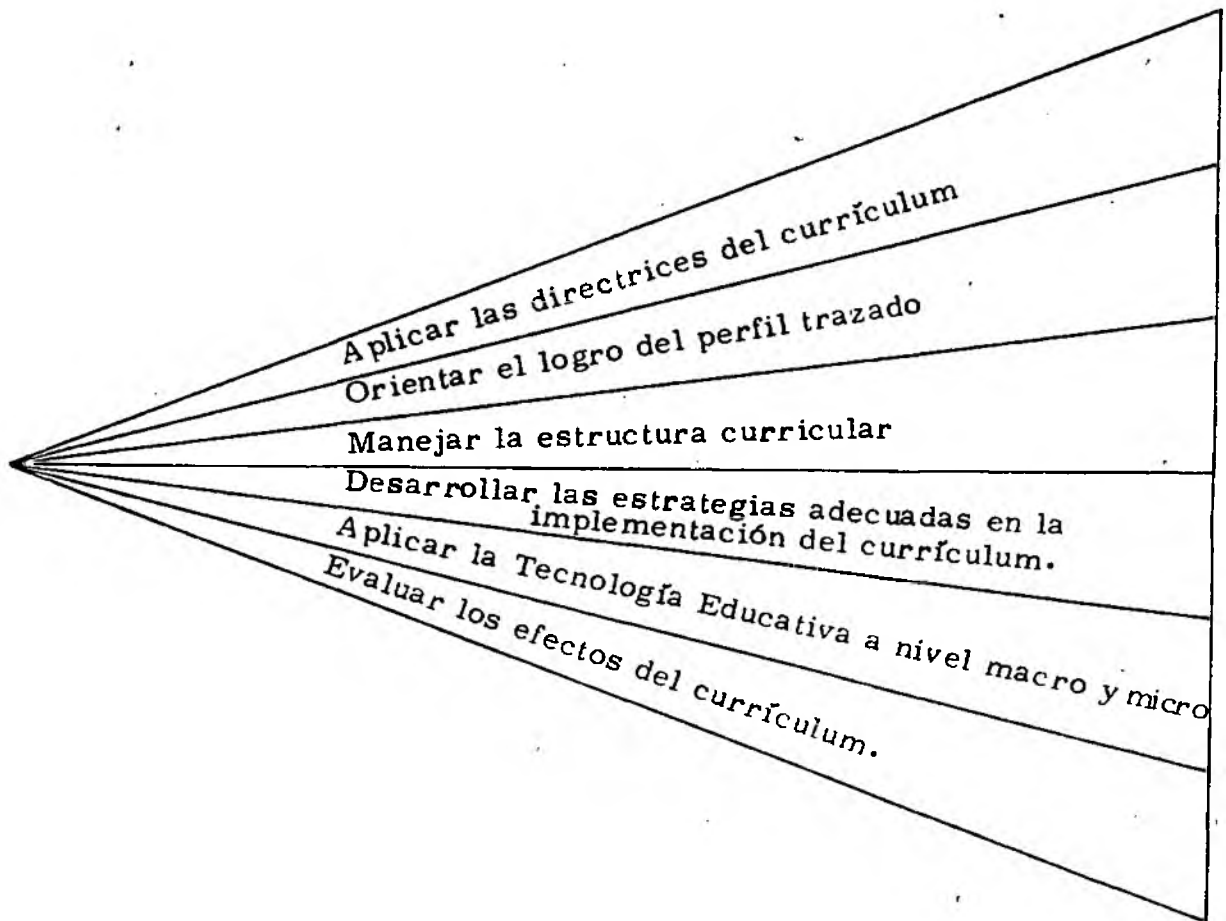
Aplicar las directrices del currículum
Orientar el logro del perfil trazado
Manejar la estructura curricular
Desarrollar las estrategias adecuadas en la implementación del currículum.
Aplicar la Tecnología Educativa a nivel macro y micro
Evaluar los efectos del currículum.